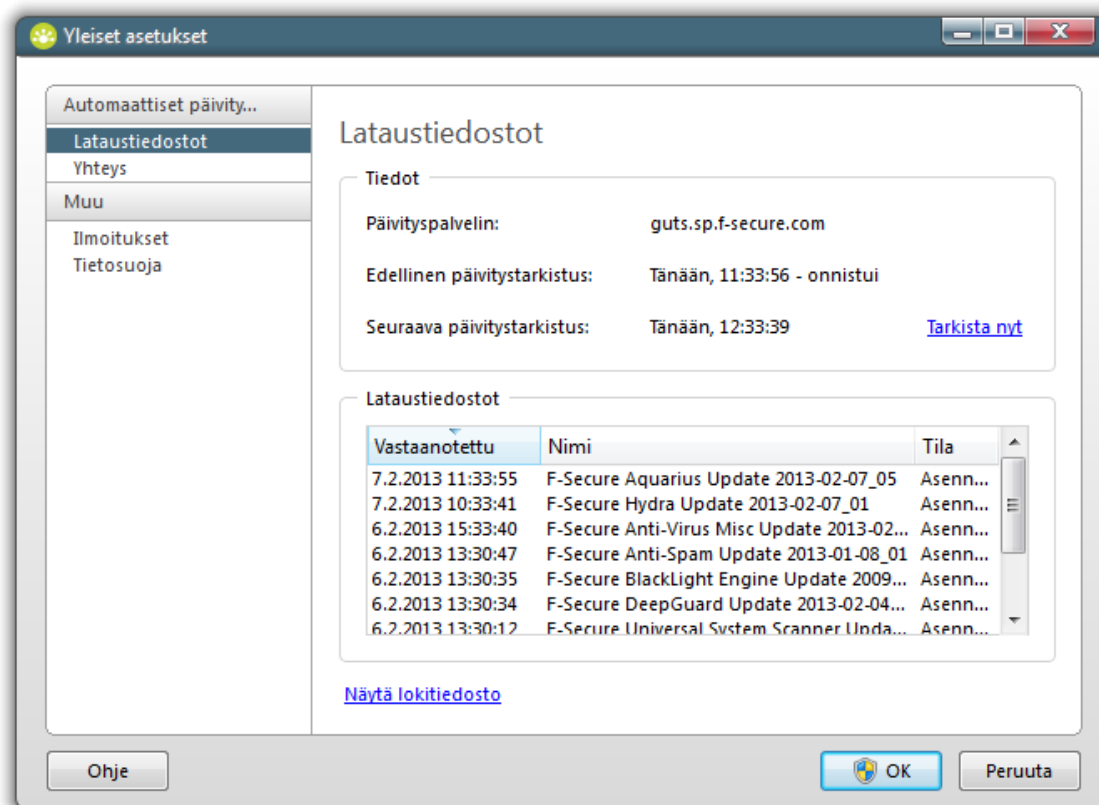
Yleiset asetukset

Automaattiset päivity...
Lataustiedostot
Yhteys
Muu
Ilmoitukset
Tietosuoja

Lataustiedostot

Tiedot

Päivityspalvelin: guts.sp.f-secure.com

Edellinen päivitystarkistus: Tänään, 11:33:56 - onnistui

Seuraava päivitystarkistus: Tänään, 12:33:39 Tarkista nyt

Lataustiedostot

| Vastaanotettu | Nimi | Tila |
|---|---|---|
| 7.2.2013 11:33:55 | F-Secure Aquarius Update 2013-02-07_05 | Asenn... |
| 7.2.2013 10:33:41 | F-Secure Hydra Update 2013-02-07_01 | Asenn... |
| 6.2.2013 15:33:40 | F-Secure Anti-Virus Misc Update 2013-02... | Asenn... |
| 6.2.2013 13:30:47 | F-Secure Anti-Spam Update 2013-01-08_01 | Asenn... |
| 6.2.2013 13:30:35 | F-Secure BlackLight Engine Update 2009... | Asenn... |
| 6.2.2013 13:30:34 | F-Secure DeepGuard Update 2013-02-04... | Asenn... |
| 6.2.2013 13:30:12 | F-Secure Universal System Scanner Upda... | Asenn... |

Näytä lokitiedosto

Ohje

OK

Peruuta